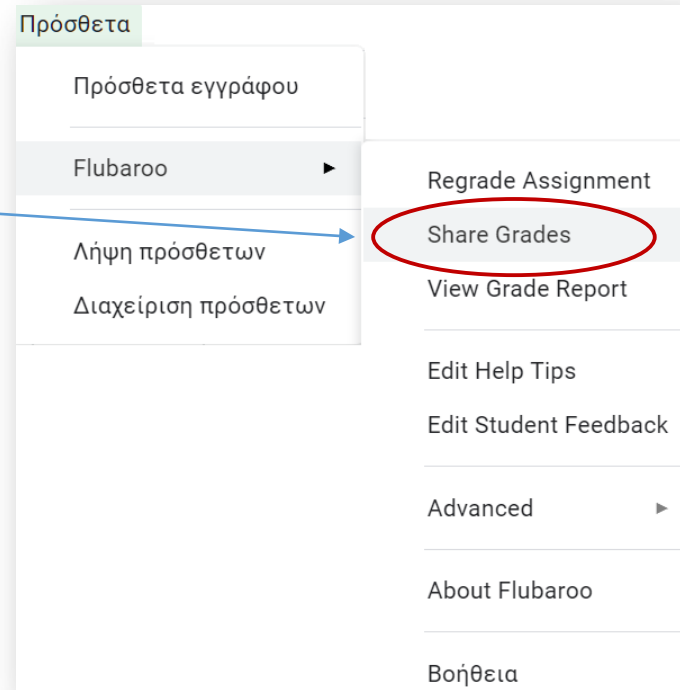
Πρόσθετα

Πρόσθετα εγγράφου

Flubaroo

Λήψη πρόσθετων

Διαχείριση πρόσθετων

Regrade Assignment

Share Grades

View Grade Report

Edit Help Tips

Edit Student Feedback

Advanced

About Flubaroo

Βοήθεια